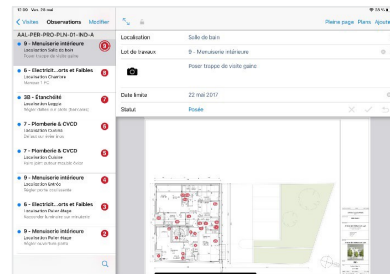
17:30 Ven. 26 mai

< Visites Observations Modifier

AAL-PER-PRO-PLN-01-IND-A

9 - Menuiserie intérieure
Localisation Salle de bain
Poser trappe de visite gaine

6 - Electricit...orts et Faibles
Localisation Chambre
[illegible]

3B - Étanchéité
Localisation Loggia
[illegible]

7 - Plomberie & CVCD
Localisation Cuisine
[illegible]

7 - Plomberie & CVCD
Localisation Cuisine
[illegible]

9 - Menuiserie intérieure
Localisation Entrée
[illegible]

6 - Electricit...orts et Faibles
Localisation Palier étage
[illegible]

9 - Menuiserie intérieure
Localisation Palier étage
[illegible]

Pleine page Plan Ajouter

Localisation Salle de bain

Lot de travaux 9 - Menuiserie intérieure

Poser trappe de visite gaine

Date limite 22 mai 2017

Statut Posée